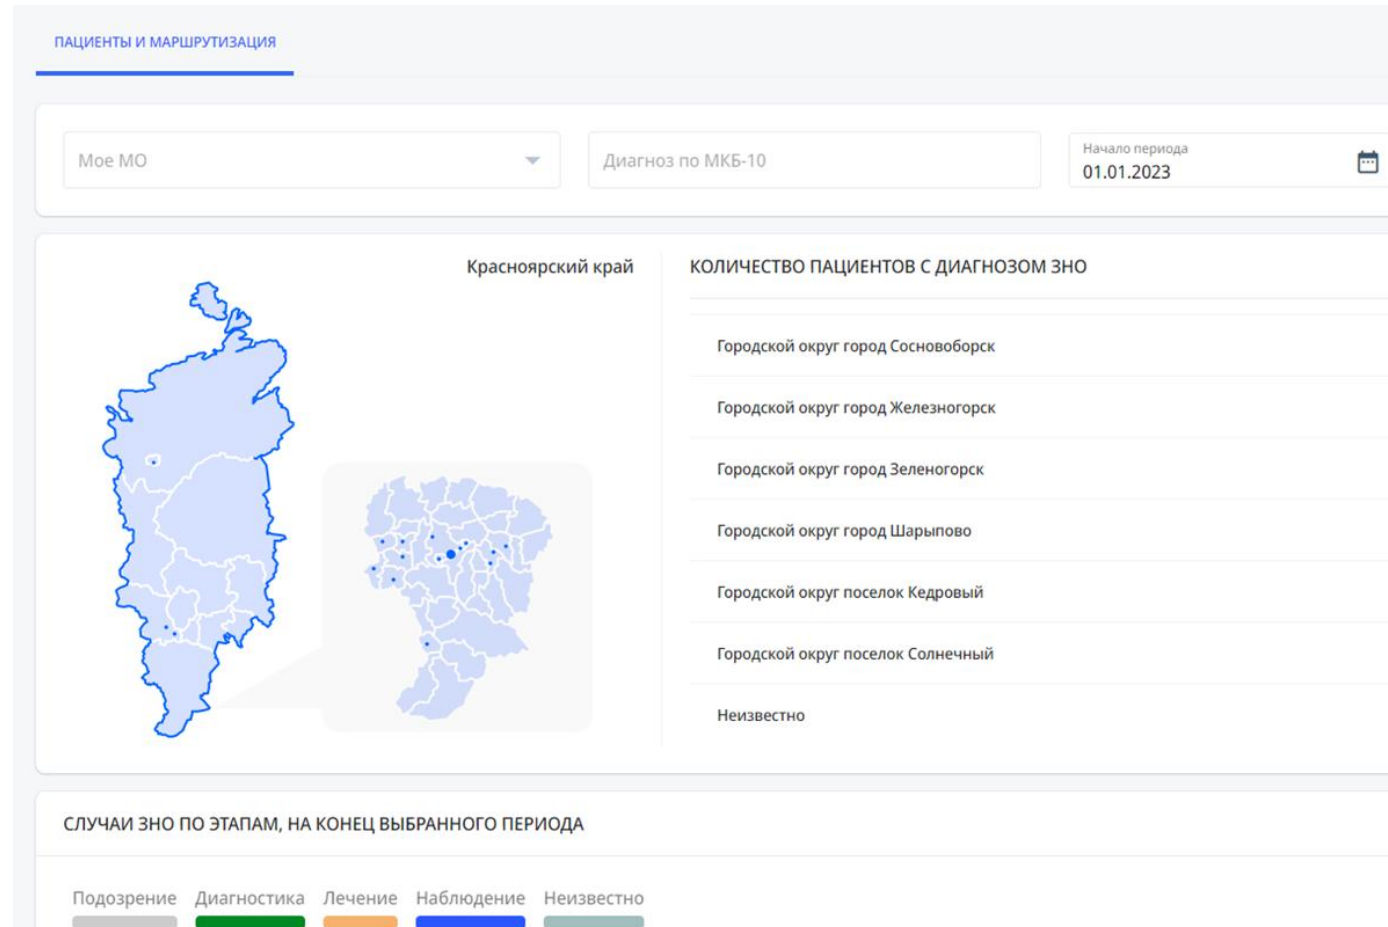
ПАЦИЕНТЫ И МАРШРУТИЗАЦИЯ

Мое МО

Диагноз по МКБ-10

Начало периода
01.01.2023

Красноярский край

КОЛИЧЕСТВО ПАЦИЕНТОВ С ДИАГНОЗОМ ЗНО

Городской округ город Сосновоборск

Городской округ город Железногорск

Городской округ город Зеленогорск

Городской округ город Шарыпово

Городской округ поселок Кедровый

Городской округ поселок Солнечный

Неизвестно

СЛУЧАИ ЗНО ПО ЭТАПАМ, НА КОНЕЦ ВЫБРАННОГО ПЕРИОДА

Подозрение Диагностика Лечение Наблюдение Неизвестно